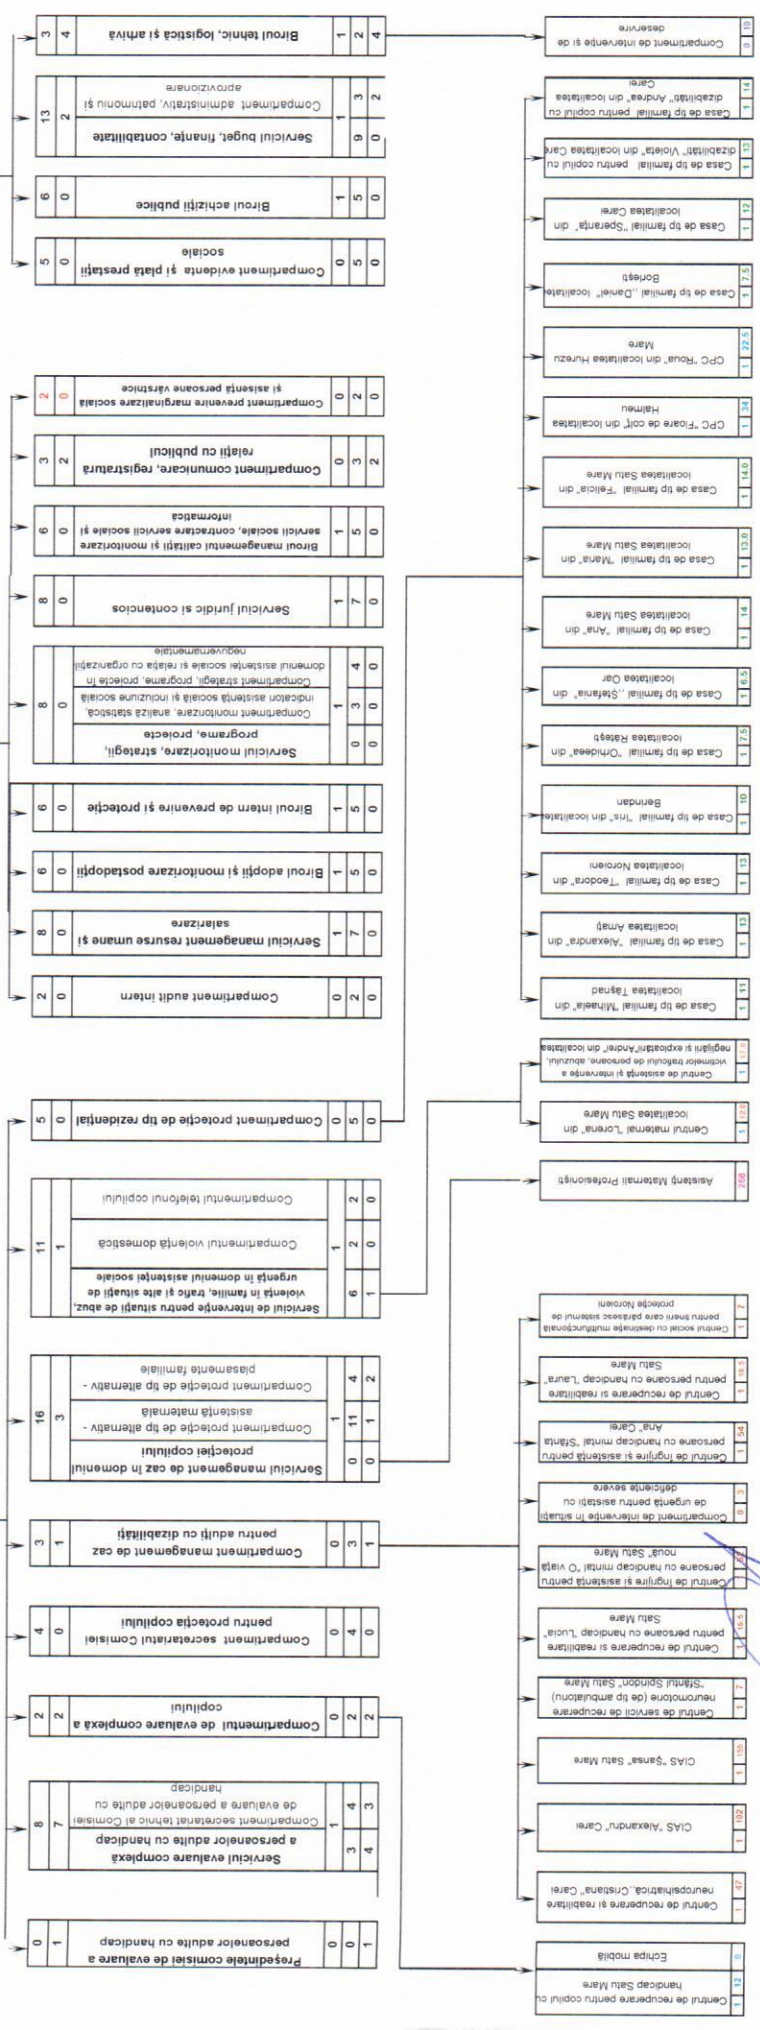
Biroul tehnic, logistică și arhivă
Serviciul buget, finanțe, contabilitate
Compartiment administrativ, patrimoniu și aprovizionare
Biroul achiziții publice
Compartiment evidență și plată prestații sociale
Compartiment prevenire marginalizare socială și asistență persoane vârstnice
Compartiment comunicare, registratură relații cu publicul
Biroul managementul calității și monitorizare servicii sociale, contractare servicii sociale și informatică
Serviciul juridic și contencios
Serviciul monitorizare, strategii, programe, proiecte
Compartiment monitorizare, analiză statistică, indicatori asistență socială și incluziune socială
Compartiment strategii, programe, proiecte în domeniul asistenței sociale și relația cu organizații neguvernamentale
Biroul intern de prevenire și protecție
Biroul adopții și monitorizare postadopții
Serviciul management resurse umane și salarizare
Compartiment audit intern
Compartiment protecție de tip rezidențial
Serviciul de intervenție pentru situații de abuz, violență în familie, trafic și alte situații de urgență în domeniul asistenței sociale
Compartimentul violență domestică
Compartimentul telefonul copilului
Serviciul management de caz în domeniul protecției copilului
Compartiment protecție de tip alternativ - asistență maternală
Compartiment protecție de tip alternativ - plasamente familiale
Compartiment management de caz pentru adulți cu dizabilități
Compartiment secretariatul Comisiei pentru protecția copilului
Compartimentul de evaluare complexă a copilului
Serviciul evaluare complexă a persoanelor adulte cu handicap
Compartiment secretariat tehnic al Comisiei de evaluare a persoanelor adulte cu handicap
Președintele comisiei de evaluare a persoanelor adulte cu handicap
Compartiment de intervenție și de deservire
Casa de tip familial pentru copilul cu dizabilități "Andrea" din localitatea Carei
Casa de tip familial pentru copilul cu dizabilități "Violeta" din localitatea Carei
Casa de tip familial "Speranța" din localitatea Carei
Casa de tip familial „Daniel" localitatea Botiești
CPC "Roua" din localitatea Hurezu Mare
CPC "Floare de colț" din localitatea Halmeu
Casa de tip familial "Felicia" din localitatea Satu Mare
Casa de tip familial "Maria" din localitatea Satu Mare
Casa de tip familial "Ana" din localitatea Satu Mare
Casa de tip familial „Ștefania" din localitatea Oar
Casa de tip familial "Orhideea" din localitatea Ratești
Casa de tip familial "Iris" din localitatea Beltiug
Casa de tip familial "Teodora" din localitatea Noroieni
Casa de tip familial "Alexandra" din localitatea Ardud
Casa de tip familial "Mihaela" din localitatea Tășnad
Centrul de asistență și intervenție a victimelor traficului de persoane, abuzului, neglijări și exploatării"Andrei" din localitatea
Centrul maternal "Lorena" din localitatea Satu Mare
Asistenți Maternali Profesioniști
Centrul social cu destinație multifuncțională pentru tinerii care părăsesc sistemul de protecție Noroieni
Centrul de recuperare și reabilitare pentru persoane cu handicap "Laura" Satu Mare
Centrul de îngrijire și asistență pentru persoane cu handicap mintal "Sfânta Ana" Carei
Compartiment de intervenție în situații de urgență pentru asistații cu deficiențe severe
Centrul de îngrijire și asistență pentru persoane cu handicap mintal "O viață nouă" Satu Mare
Centrul de recuperare și reabilitare pentru persoane cu handicap "Lucia" Satu Mare
Centrul de servicii de recuperare neuromotorie (de tip ambulatoriu) "Sfântul Spiridon" Satu Mare
CIAS "Șansa" Satu Mare
CIAS "Alexandru" Carei
Centrul de recuperare și reabilitare neuropsihiatrică „Cristiana" Carei
Echipa mobilă
Centrul de recuperare pentru copilul cu handicap Satu Mare